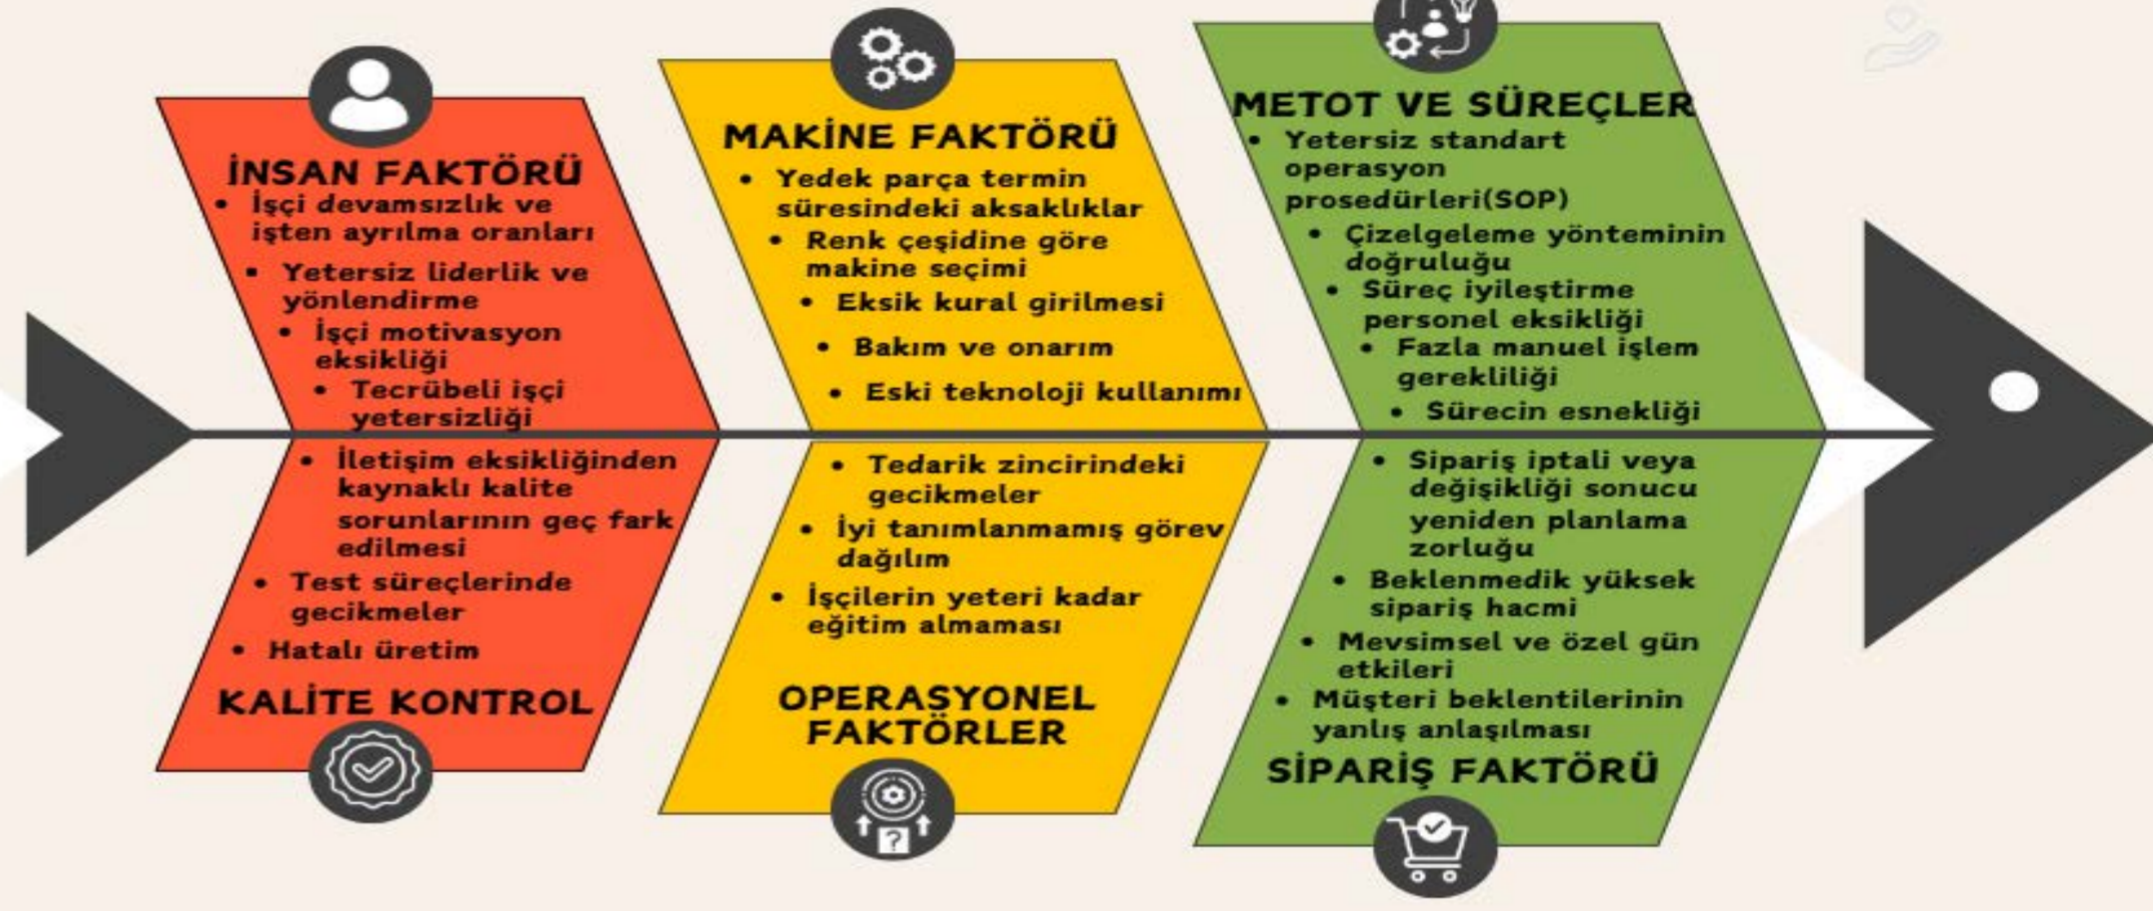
İNSAN FAKTÖRÜ
- İşçi devamsızlık ve işten ayrılma oranları
- Yetersiz liderlik ve yönlendirme
- İşçi motivasyon eksikliği
- Tecrübeli işçi yetersizliği

MAKİNE FAKTÖRÜ
- Yedek parça termin süresindeki aksaklıklar
- Renk çeşidine göre makine seçimi
- Eksik kural girilmesi
- Bakım ve onarım
- Eski teknoloji kullanımı

METOT VE SÜREÇLER
- Yetersiz standart operasyon prosedürleri(SOP)
- Çizelgeleme yönteminin doğruluğu
- Süreç iyileştirme personel eksikliği
- Fazla manuel işlem gerekliliği
- Sürecin esnekliği

- İletişim eksikliğinden kaynaklı kalite sorunlarının geç fark edilmesi
- Test süreçlerinde gecikmeler
- Hatalı üretim
KALİTE KONTROL

- Tedarik zincirindeki gecikmeler
- İyi tanımlanmamış görev dağılım
- İşçilerin yeteri kadar eğitim almaması
OPERASYONEL FAKTÖRLER

- Sipariş iptali veya değişikliği sonucu yeniden planlama zorluğu
- Beklenmedik yüksek sipariş hacmi
- Mevsimsel ve özel gün etkileri
- Müşteri beklentilerinin yanlış anlaşılması
SİPARİŞ FAKTÖRÜ